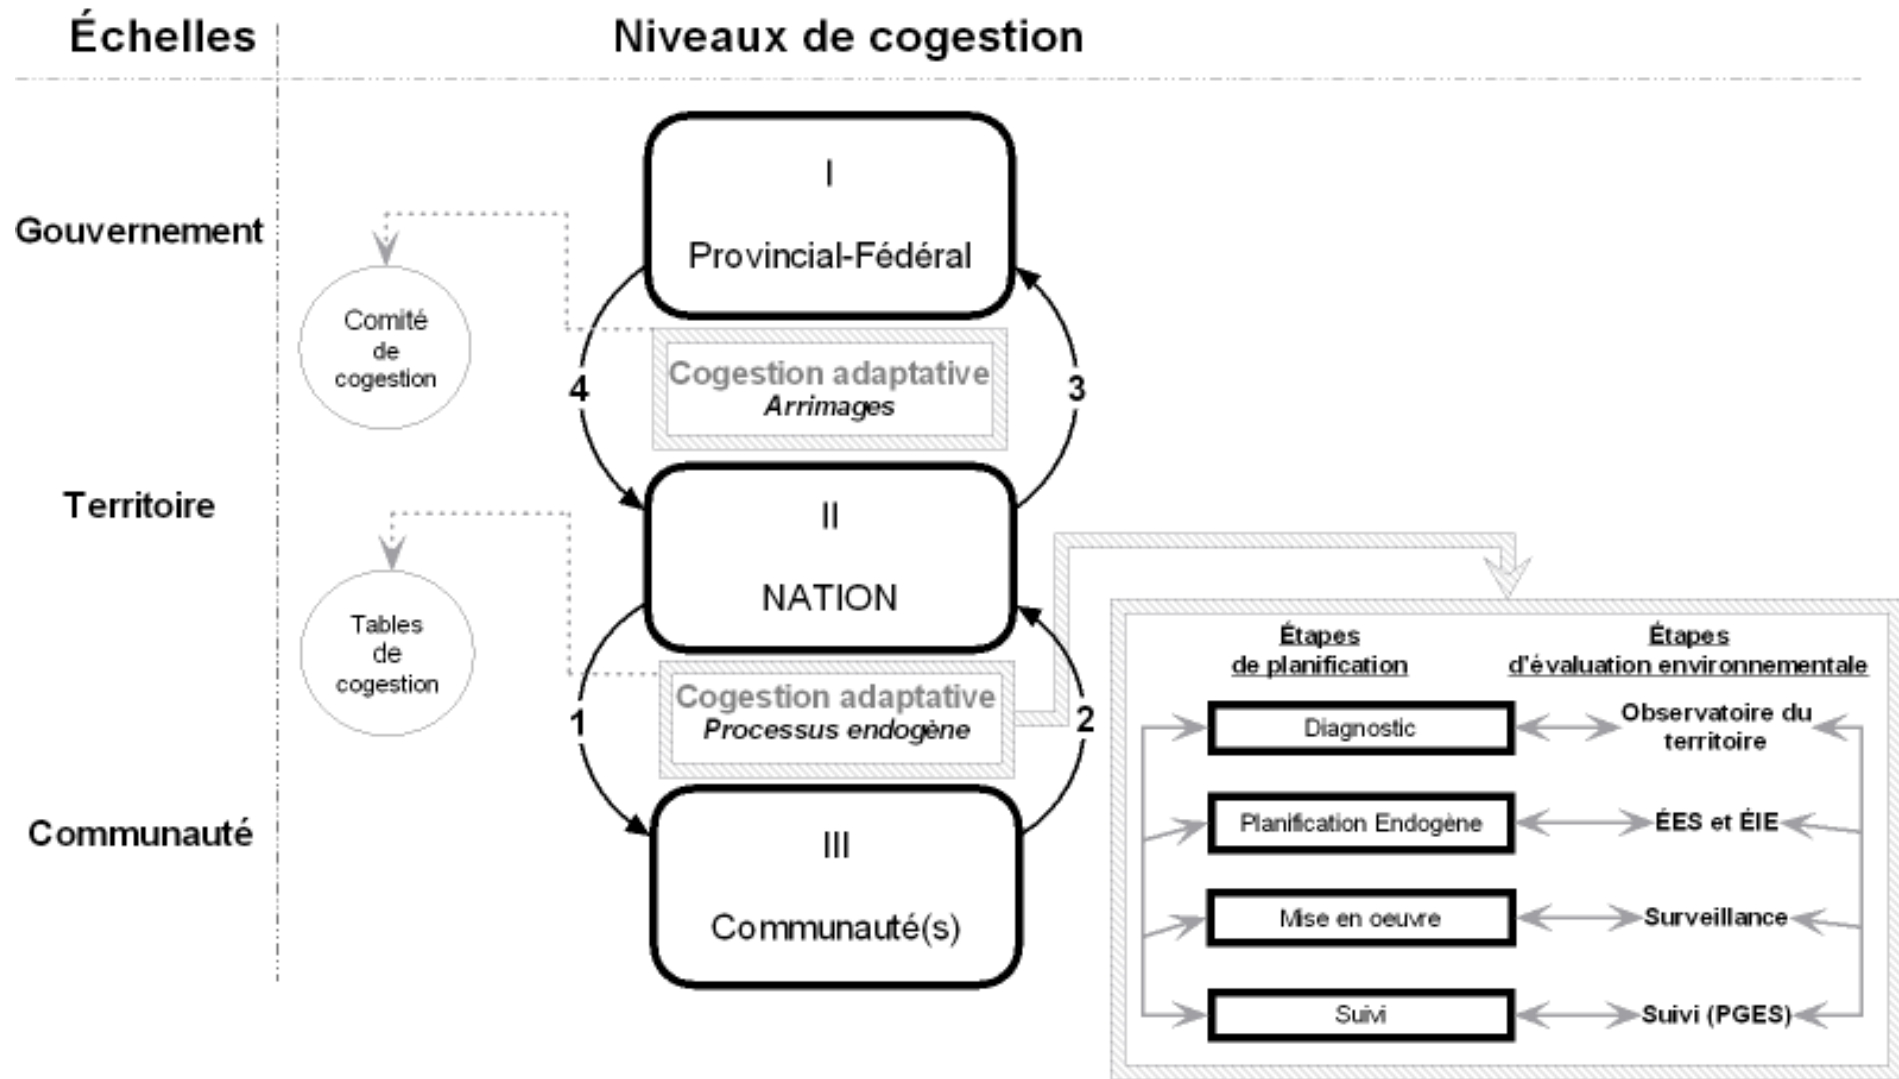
Échelles

Niveaux de cogestion

Gouvernement

Territoire

Communauté

Comité de cogestion

Tables de cogestion

I

Provincial-Fédéral

Cogestion adaptative
Arrimages

4

3

II

NATION

Cogestion adaptative
Processus endogène

1

2

III

Communauté(s)

Étapes de planification

Étapes d'évaluation environnementale

Diagnostic

Observatoire du territoire

Planification Endogène

ÉES et ÉIE

Mise en oeuvre

Surveillance

Suivi

Suivi (PGES)